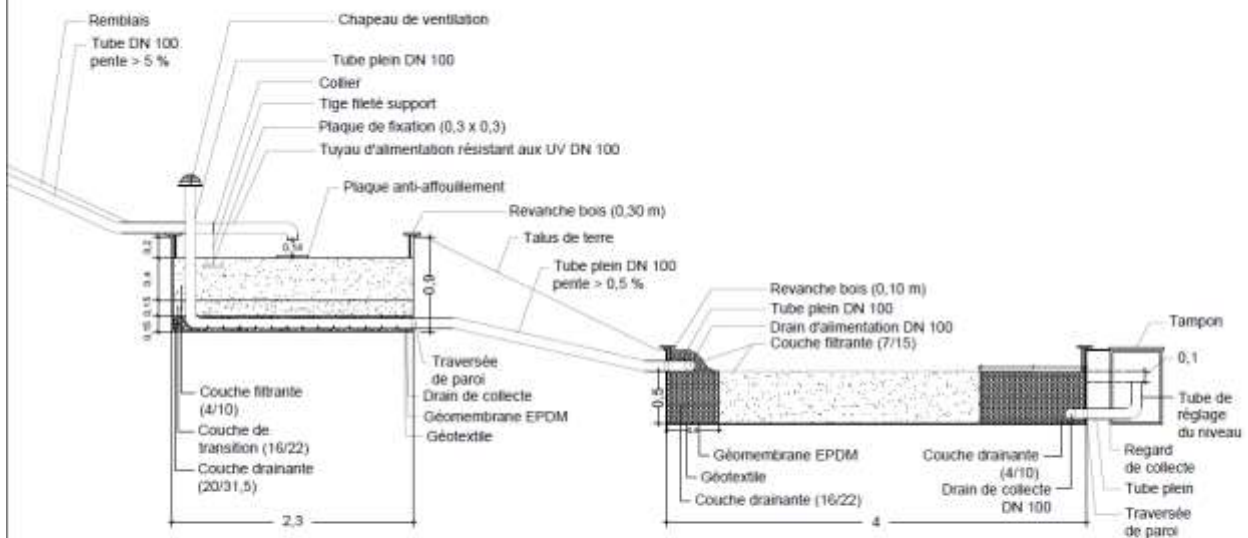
Remblais

Tube DN 100
pente > 5 %

Chapeau de ventilation

Tube plein DN 100

Collier

Tige fileté support

Plaque de fixation (0,3 x 0,3)

Tuyau d'alimentation résistant aux UV DN 100

Plaque anti-affouillement

Revanche bois (0,30 m)

Talus de terre

Tube plein DN 100
pente > 0,5 %

0,2
0,4
0,15
0,15 0,05

0,34

0,9

Traversée
de paroi

Drain de collecte

Géomembrane EPDM

Géotextile

Couche filtrante
(4/10)

Couche de
transition (16/22)

Couche drainante
(20/31,5)

2,3

Revanche bois (0,10 m)

Tube plein DN 100

Drain d'alimentation DN 100

Couche filtrante (7/15)

Tampon

0,1

Tube de
réglage
du niveau

0,5

0,4

Géomembrane EPDM

Géotextile

Couche drainante (16/22)

Couche drainante
(4/10)

Drain de collecte
DN 100

Regard
de collecte

Tube plein

Traversée
de paroi

4